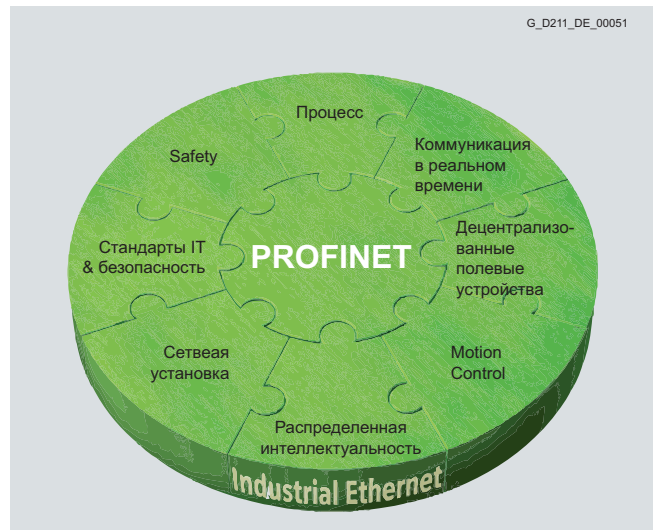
G_D211_DE_00051

Процесс

Safety

Коммуникация в реальном времени

Стандарты IT & безопасность

PROFINET

Децентрализованные полевые устройства

Сетевая установка

Motion Control

Распределенная интеллектуальность

Industrial Ethernet